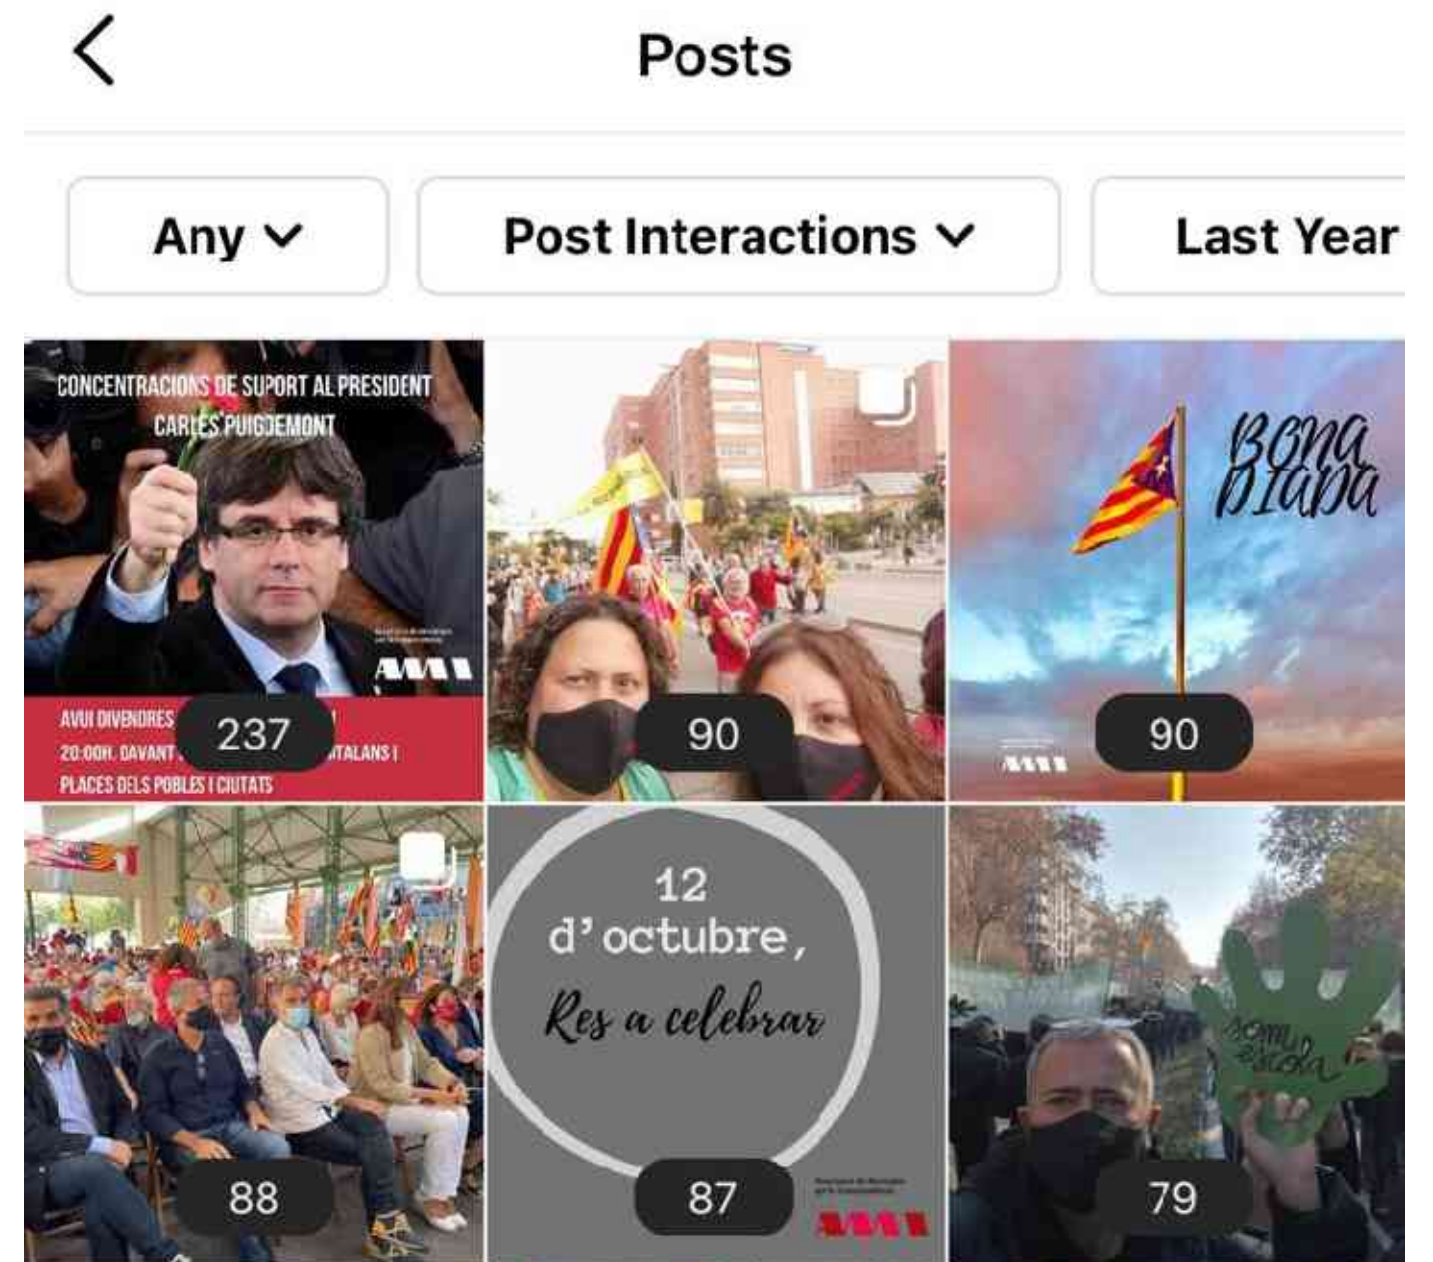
Posts

Any

Post Interactions

Last Year

CONCENTRACIONS DE SUPORT AL PRESIDENT CARLES PUIGDEMONT

AMI

AVUI DIVENDRES 20:00H. DAVANT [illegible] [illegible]TALANS I PLACES DELS POBLES I CIUTATS

237

90

Bona Diada

AMI

90

88

12 d'octubre, Res a celebrar

87

AMI

Som escola

79